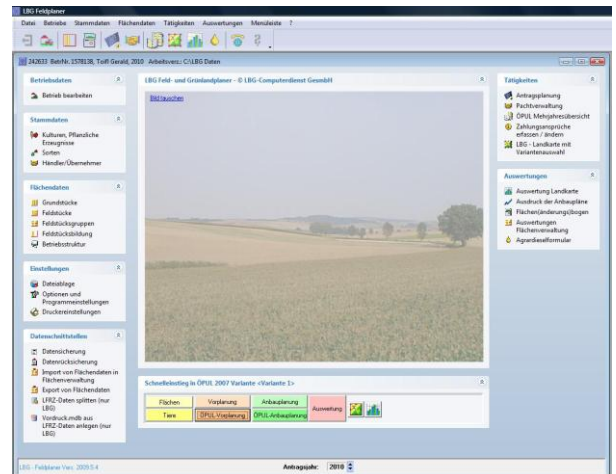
LBG Feldplaner

Datei Betriebe Stammdaten Flächendaten Tätigkeiten Auswertungen Menüleiste ?

242633 BetrNr. 1578138, Tolfl Gerald, 2010 Arbeitsverz.: C:\LBG Daten

Betriebdaten
Betrieb bearbeiten

Stammdaten
Kulturen, Pflanzliche Erzeugnisse
Sorten
Händler/Übernehmer

Flächendaten
Grundstücke
Feldstücke
Feldstücksgruppen
Feldstücksbildung
Betriebsstruktur

Einstellungen
Dateiablage
Optionen und Programmeinstellungen
Druckereinstellungen

Datenschnittstellen
Datensicherung
Datenrücksicherung
Import von Flächendaten in Flächenverwaltung
Export von Flächendaten
LFRZ-Daten splitten (nur LBG)
Vordruck.mdb aus LFRZ-Daten anlegen (nur LBG)

LBG Feld- und Grünlandplaner - © LBG-Computerdienst GesmbH

Bild tauschen

Schnelleinstieg in ÖPUL 2007 Variante <Variante 1>

| Flächen | Vorplanung | Anbauplanung | Auswertung |
|---|---|---|---|
| Tiere | ÖPUL-Vorplanung | ÖPUL-Anbauplanung | |

Tätigkeiten
Antragsplanung
Pachtverwaltung
ÖPUL Mehrjahresübersicht
Zahlungsansprüche erfassen / ändern
LBG - Landkarte mit Variantenauswahl

Auswertungen
Auswertung Landkarte
Ausdruck der Anbaupläne
Flächen(änderungs)bogen
Auswertungen Flächenverwaltung
Agrardieselformular

LBG - Feldplaner Vers: 2009.5.4

Antragsjahr: 2010